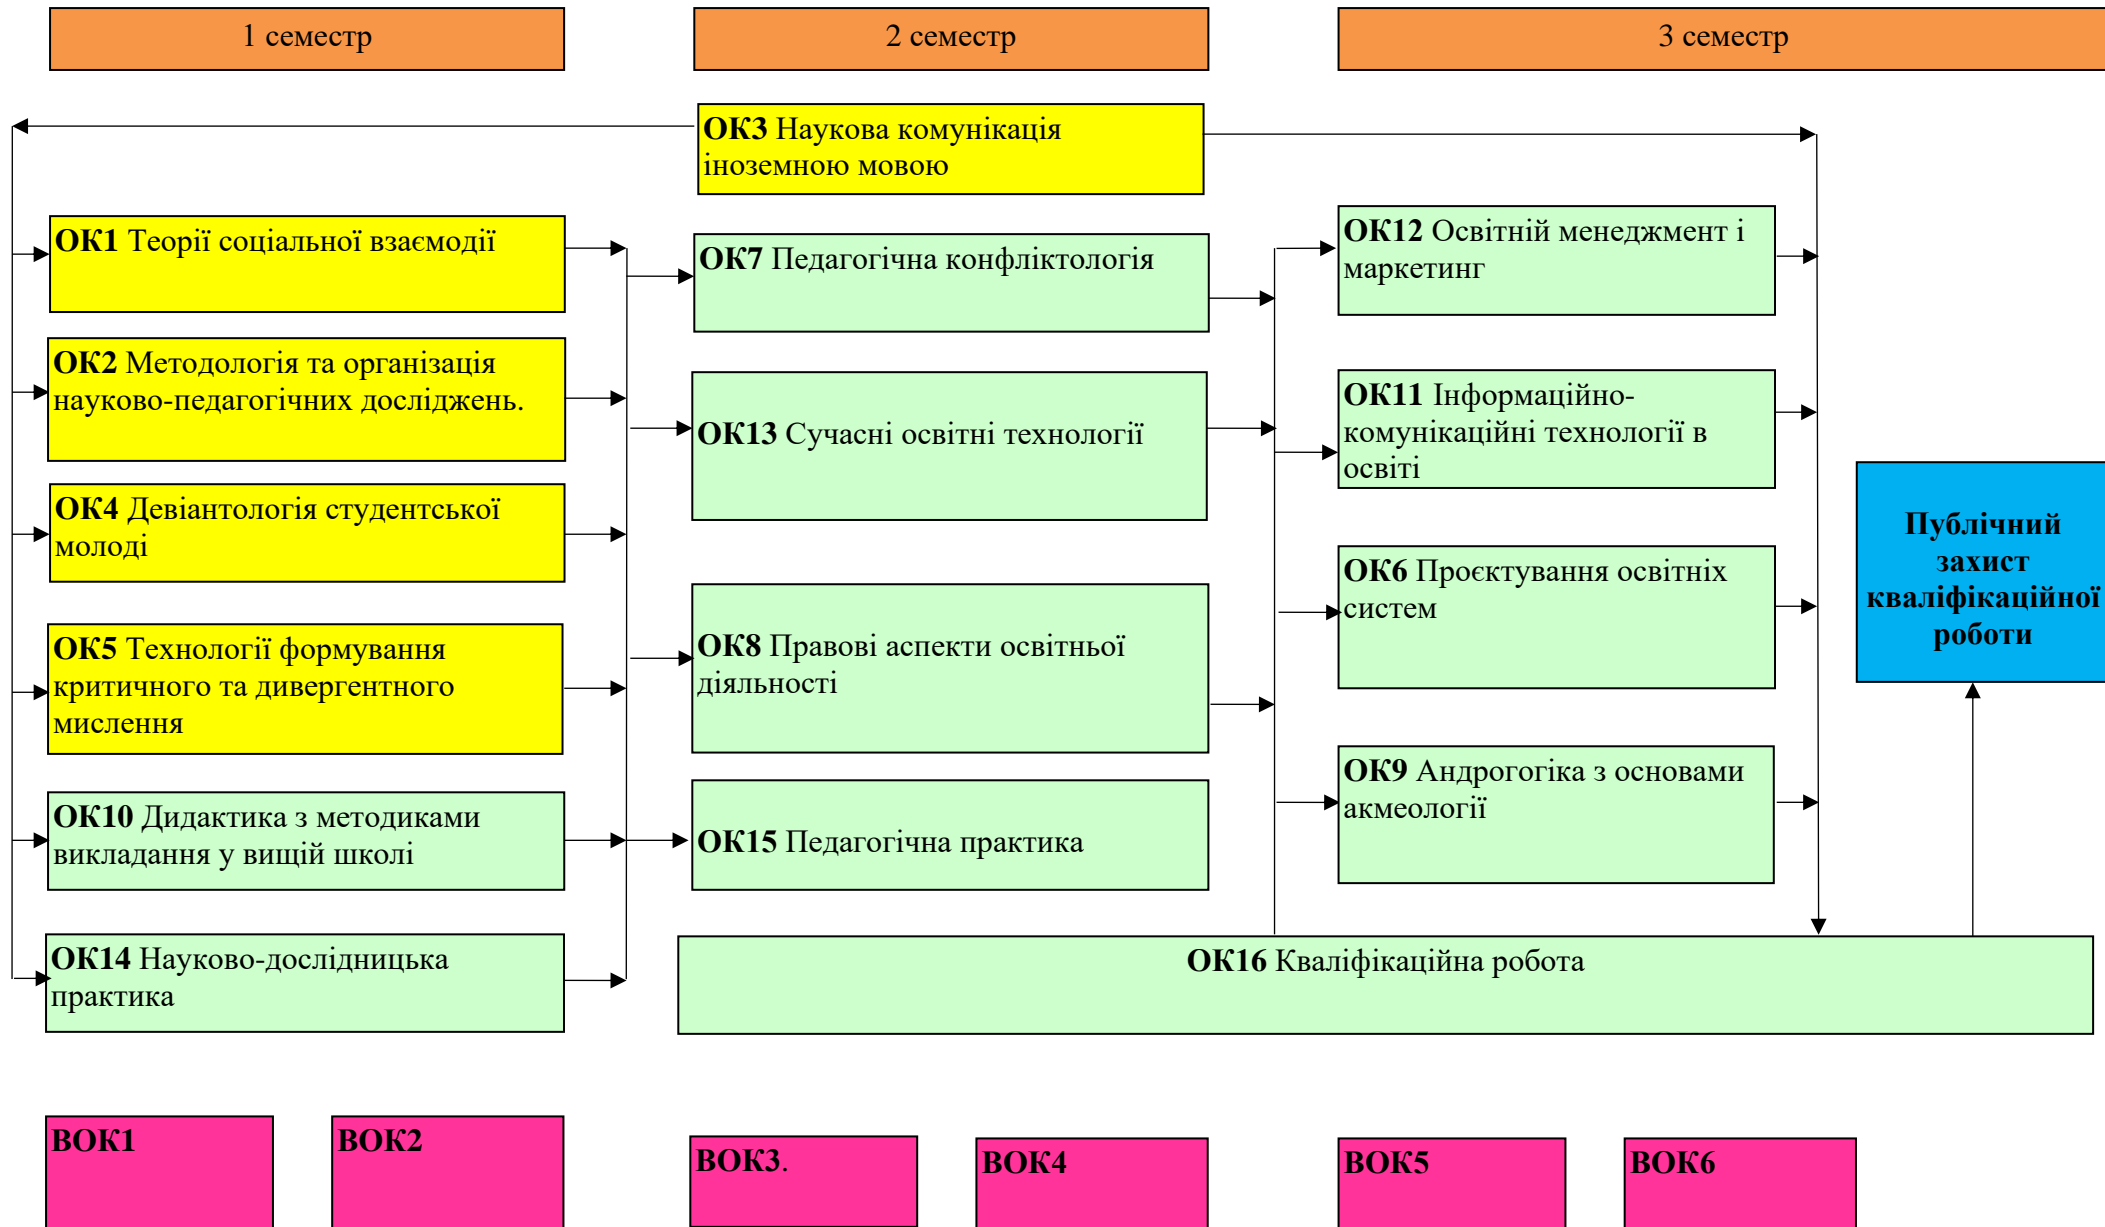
1 семестр

2 семестр

3 семестр

**ОК3** Наукова комунікація іноземною мовою

**ОК1** Теорії соціальної взаємодії

**ОК2** Методологія та організація науково-педагогічних досліджень.

**ОК4** Девіантологія студентської молоді

**ОК5** Технології формування критичного та дивергентного мислення

**ОК10** Дидактика з методиками викладання у вищій школі

**ОК14** Науково-дослідницька практика

**ОК7** Педагогічна конфліктологія

**ОК13** Сучасні освітні технології

**ОК8** Правові аспекти освітньої діяльності

**ОК15** Педагогічна практика

**ОК12** Освітній менеджмент і маркетинг

**ОК11** Інформаційно-комунікаційні технології в освіті

**ОК6** Проєктування освітніх систем

**ОК9** Андрогогіка з основами акмеології

Публічний захист кваліфікаційної роботи

**ОК16** Кваліфікаційна робота

ВОК1

ВОК2

ВОК3.

ВОК4

ВОК5

ВОК6